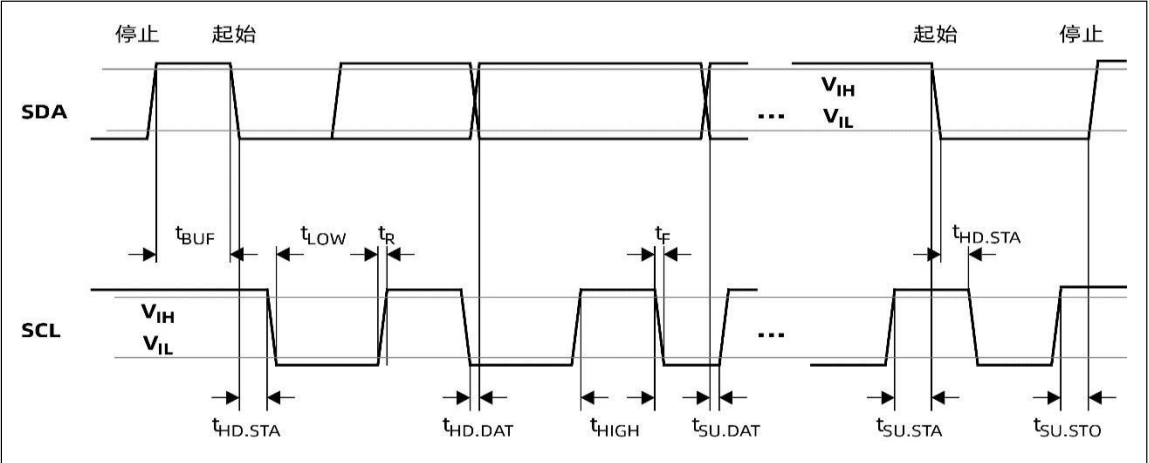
停止 起始 起始 停止

SDA

$V_{IH}$
$V_{IL}$

...

$t_{BUF}$ $t_{LOW}$ $t_{R}$ $t_{F}$ $t_{HD.STA}$

SCL

$V_{IH}$
$V_{IL}$

...

$t_{HD.STA}$ $t_{HD.DAT}$ $t_{HIGH}$ $t_{SU.DAT}$ $t_{SU.STA}$ $t_{SU.STO}$